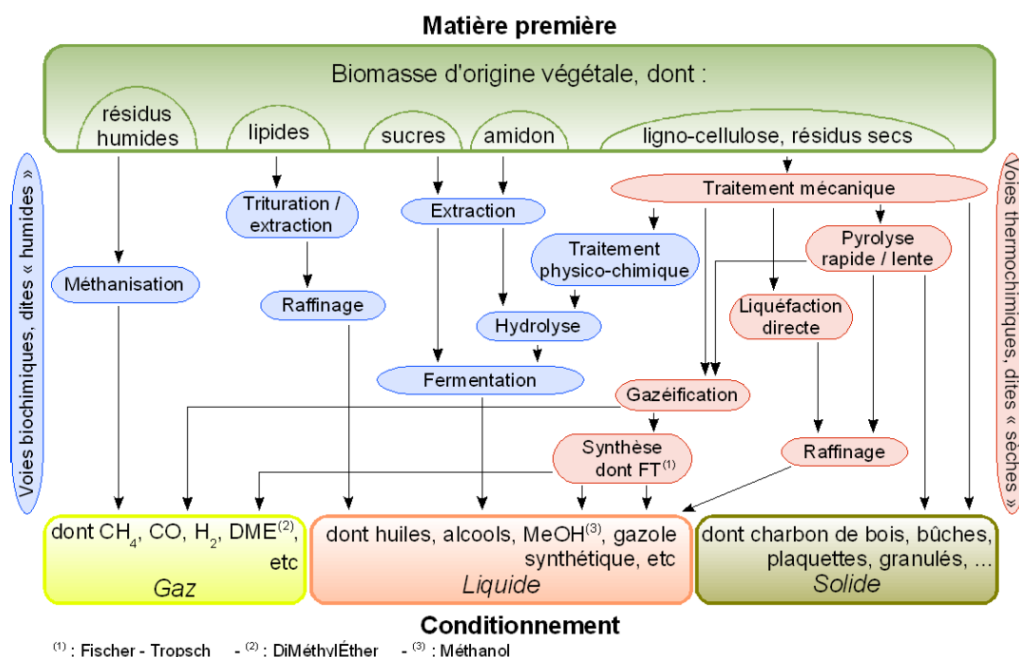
Matière première

Biomasse d'origine végétale, dont :

résidus humides

lipides

sucres

amidon

ligno-cellulose, résidus secs

Voies biochimiques, dites « humides »

Voies thermochimiques, dites « sèches »

Trituration / extraction

Extraction

Traitement mécanique

Méthanisation

Traitement physico-chimique

Pyrolyse rapide / lente

Raffinage

Hydrolyse

Liquéfaction directe

Fermentation

Gazéification

Synthèse dont FT$^{(1)}$

Raffinage

dont $CH_4$, CO, $H_2$, DME$^{(2)}$, etc
Gaz

dont huiles, alcools, MeOH$^{(3)}$, gazole synthétique, etc
Liquide

dont charbon de bois, bûches, plaquettes, granulés, ...
Solide

Conditionnement

$^{(1)}$ : Fischer - Tropsch - $^{(2)}$ : DiMéthylÉther - $^{(3)}$ : Méthanol